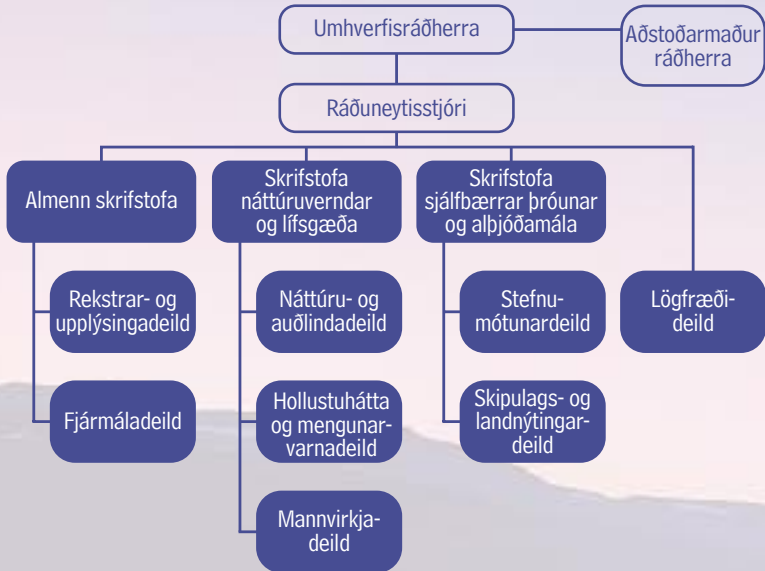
Umhverfisráðherra

Aðstoðarmaður ráðherra

Ráðuneytisstjóri

Almenn skrifstofa

Rekstrar- og upplýsingadeild

Fjármáladeild

Skrifstofa náttúruverndar og lífsgæða

Náttúru- og auðlindadeild

Hollustuhátta og mengunarvarnadeild

Mannvirkjadeild

Skrifstofa sjálfbærrar þróunar og alþjóðamála

Stefnumótunardeild

Skipulags- og landnýtingardeild

Lögfræðideild